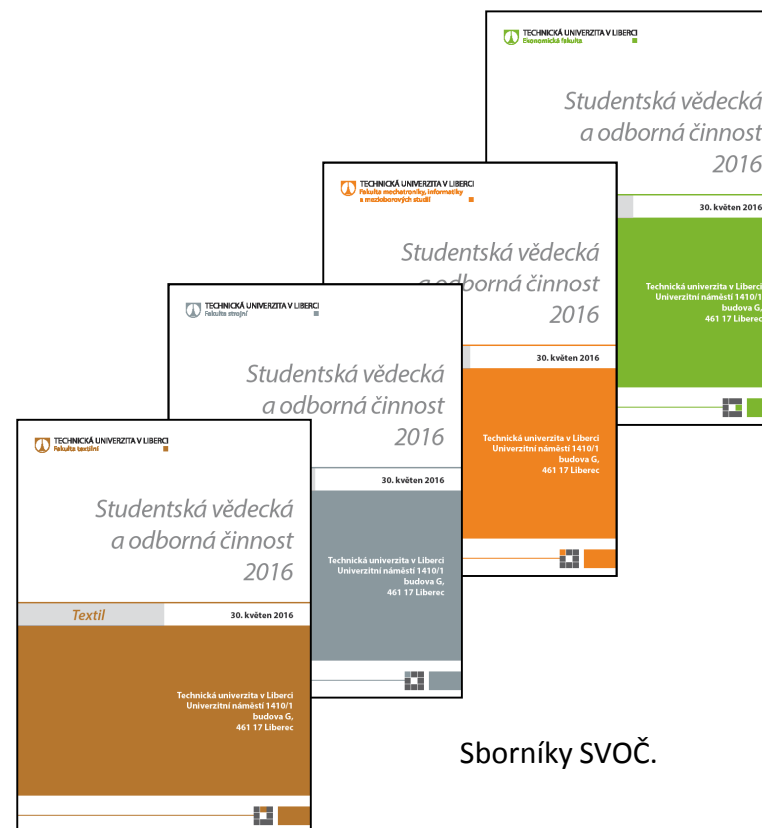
TECHNICKÁ UNIVERZITA V LIBERCI
Ekonomická fakulta

Studentská vědecká a odborná činnost 2016

30. květen 2016

Technická univerzita v Liberci
Univerzitní náměstí 1410/1
budova G,
461 17 Liberec

TECHNICKÁ UNIVERZITA V LIBERCI
Fakulta mechatroniky, informatiky a mezioborových studií

Studentská vědecká a odborná činnost 2016

30. květen 2016

Technická univerzita v Liberci
Univerzitní náměstí 1410/1
budova G,
461 17 Liberec

TECHNICKÁ UNIVERZITA V LIBERCI
Fakulta strojní

Studentská vědecká a odborná činnost 2016

30. květen 2016

Technická univerzita v Liberci
Univerzitní náměstí 1410/1
budova G,
461 17 Liberec

TECHNICKÁ UNIVERZITA V LIBERCI
Fakulta textilní

Studentská vědecká a odborná činnost 2016

Textil

30. květen 2016

Technická univerzita v Liberci
Univerzitní náměstí 1410/1
budova G,
461 17 Liberec

Sborníky SVOČ.